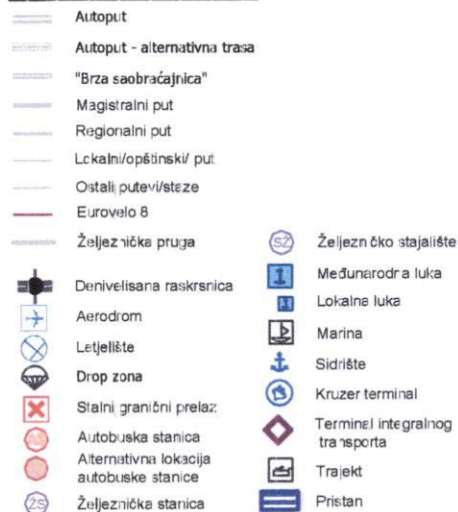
Autoput
Autoput - alternativna trasa
"Brza saobraćajnica"
Magistralni put
Regionalni put
Lokalni/opštinski/ put
Ostali putevi/staze
Eurovelo 8
Željeznička pruga
Denivelisana raskrsnica
Aerodrom
Letjelište
Drop zona
Stalni granični prelaz
Autobuska stanica
Alternativna lokacija autobuske stanice
Željeznička stanica

SZ Željeznčko stajalište
Međunarodra luka
Lokalna luka
Marina
Sidrište
Kruzer terminal
Terminal integralnog transporta
Trajekt
Pristan